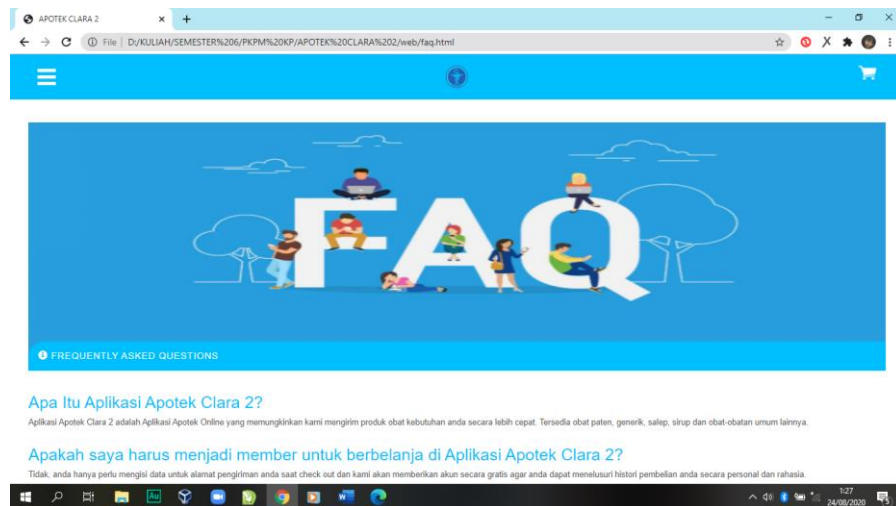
APOTEK CLARA 2
File | D:/KULIAH/SEMESTER%206/PKPM%20KP/APOTEK%20CLARA%202/web/faq.html

FAQ

FREQUENTLY ASKED QUESTIONS

Apa Itu Aplikasi Apotek Clara 2?

Aplikasi Apotek Clara 2 adalah Aplikasi Apotek Online yang memungkinkan kami mengirim produk obat kebutuhan anda secara lebih cepat. Tersedia obat paten, generik, salep, sirup dan obat-obatan umum lainnya.

Apakah saya harus menjadi member untuk berbelanja di Aplikasi Apotek Clara 2?

Tidak, anda hanya perlu mengisi data untuk alamat pengiriman anda saat check out dan kami akan memberikan akun secara gratis agar anda dapat menelusuri histori pembelian anda secara personal dan rahasia.

1:27
24/08/2020